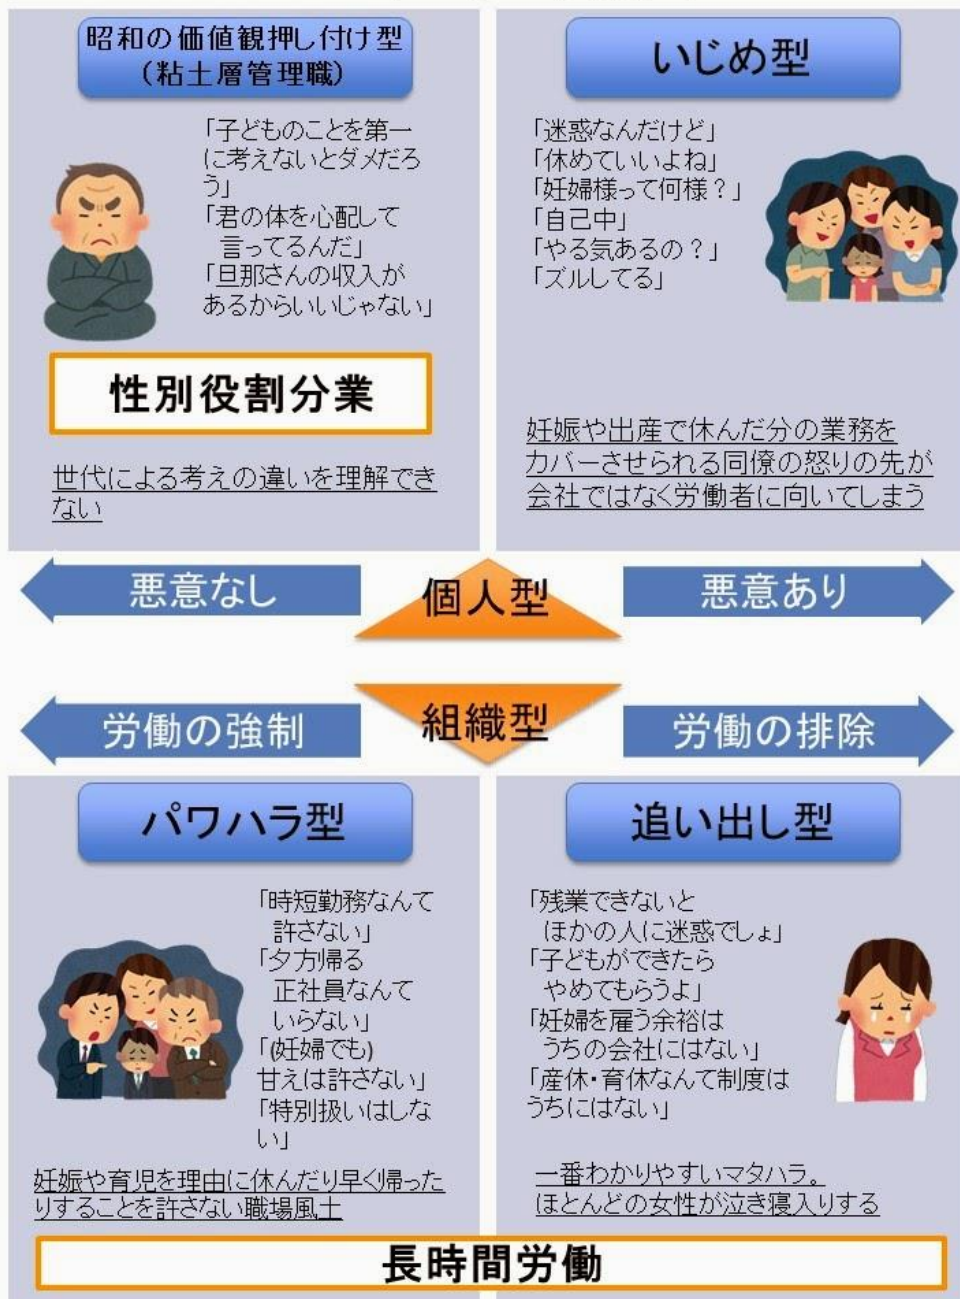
昭和の価値観押し付け型
（粘土層管理職）

「子どものことを第一に考えないとダメだろう」
「君の体を心配して言ってるんだ」
「旦那さんの収入があるからいいじゃない」

性別役割分業

世代による考えの違いを理解できない

いじめ型

「迷惑なんだけど」
「休めていいよね」
「妊婦様って何様？」
「自己中」
「やる気あるの？」
「ズルしてる」

妊娠や出産で休んだ分の業務をカバーさせられる同僚の怒りの先が会社ではなく労働者に向いてしまう

悪意なし

個人型

悪意あり

労働の強制

組織型

労働の排除

パワハラ型

「時短勤務なんて許さない」
「夕方帰る正社員なんていらない」
「(妊婦でも)甘えは許さない」
「特別扱いはしない」

妊娠や育児を理由に休んだり早く帰ったりすることを許さない職場風土

追い出し型

「残業できないとほかの人に迷惑でしょ」
「子どもができたらやめてもらうよ」
「妊婦を雇う余裕はうちの会社にはない」
「産休・育休なんて制度はうちにはない」

一番わかりやすいマタハラ。
ほとんどの女性が泣き寝入りする

長時間労働